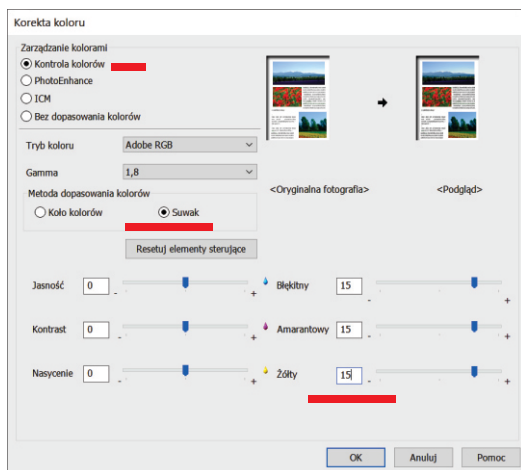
Korekta koloru

Zarządzanie kolorami
Kontrola kolorów
PhotoEnhance
ICM
Bez dopasowania kolorów

Tryb koloru
Adobe RGB
Gamma
1,8

Metoda dopasowania kolorów
Koło kolorów
Suwak

Resetuj elementy sterujące

<Oryginalna fotografia>
<Podgląd>

Jasność
0
-
+
Błękitny
15
-
+

Kontrast
0
-
+
Amarantowy
15
-
+

Nasycenie
0
-
+
Żółty
15
-
+

OK
Anuluj
Pomoc